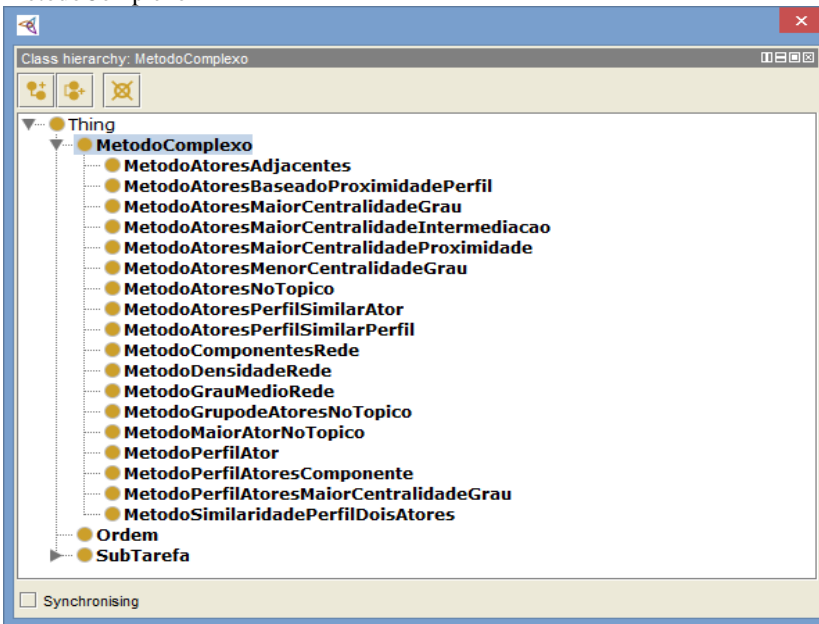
Class hierarchy: MetodoComplexo

Thing
MetodoComplexo
MetodoAtoresAdjacentes
MetodoAtoresBaseadoProximidadePerfil
MetodoAtoresMaiorCentralidadeGrau
MetodoAtoresMaiorCentralidadeIntermediacao
MetodoAtoresMaiorCentralidadeProximidade
MetodoAtoresMenorCentralidadeGrau
MetodoAtoresNoTopico
MetodoAtoresPerfilSimilarAtor
MetodoAtoresPerfilSimilarPerfil
MetodoComponentesRede
MetodoDensidadeRede
MetodoGrauMedioRede
MetodoGrupodeAtoresNoTopico
MetodoMaiorAtorNoTopico
MetodoPerfilAtor
MetodoPerfilAtoresComponente
MetodoPerfilAtoresMaiorCentralidadeGrau
MetodoSimilaridadePerfilDoisAtores
Ordem
SubTarefa

Synchronising